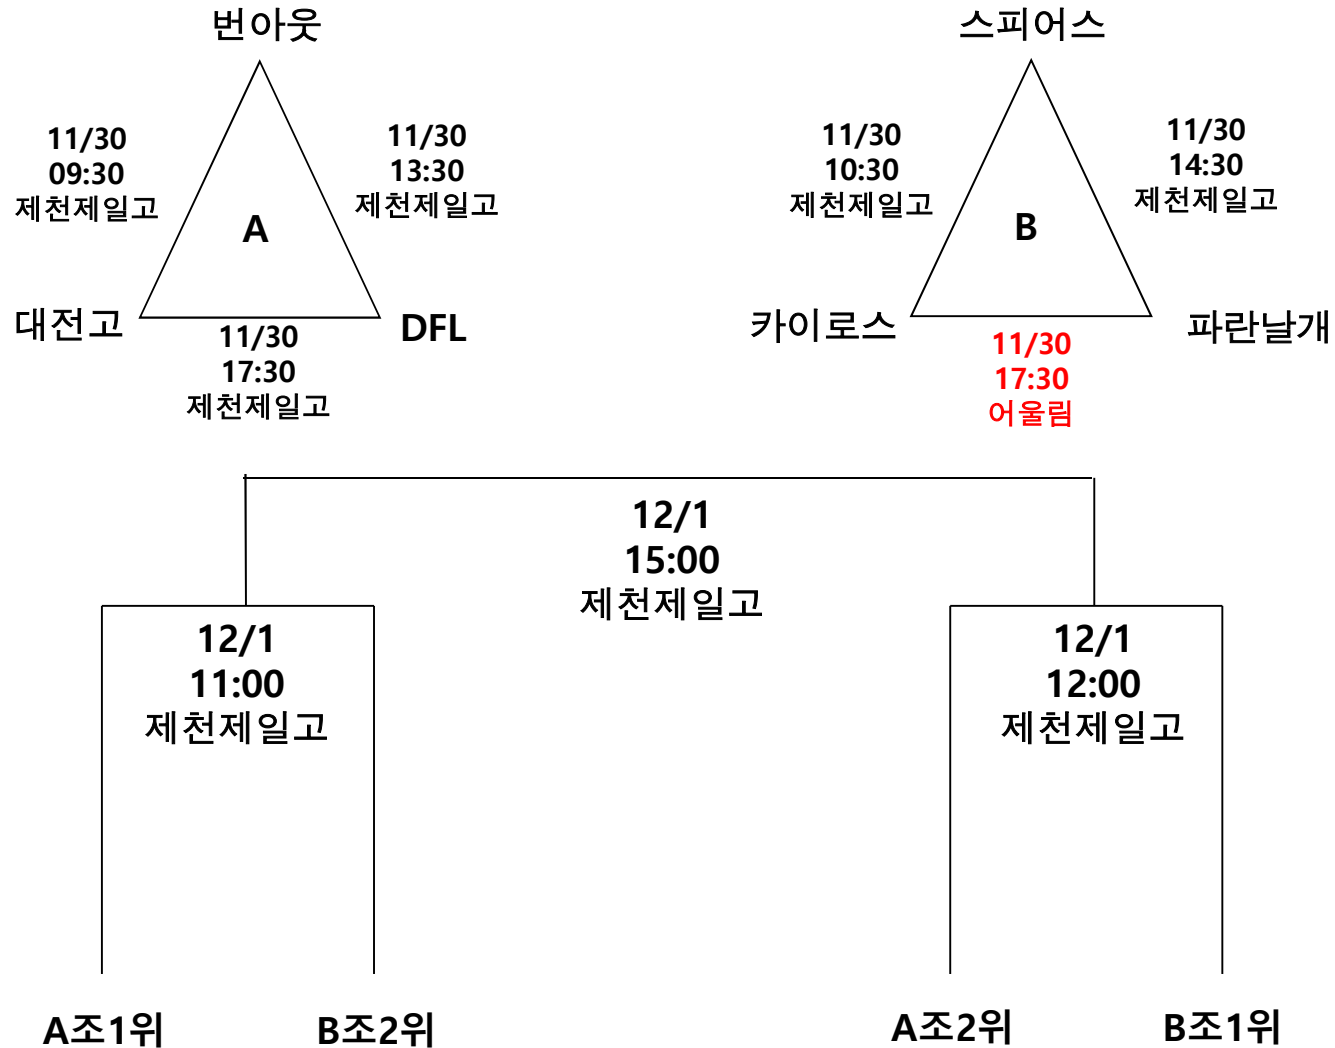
번아웃

11/30
09:30
제천제일고

11/30
13:30
제천제일고

A

대전고

DFL

11/30
17:30
제천제일고

스피어스

11/30
10:30
제천제일고

11/30
14:30
제천제일고

B

카이로스

파란날개

11/30
17:30
어울림

12/1
15:00
제천제일고

12/1
11:00
제천제일고

12/1
12:00
제천제일고

A조1위

B조2위

A조2위

B조1위